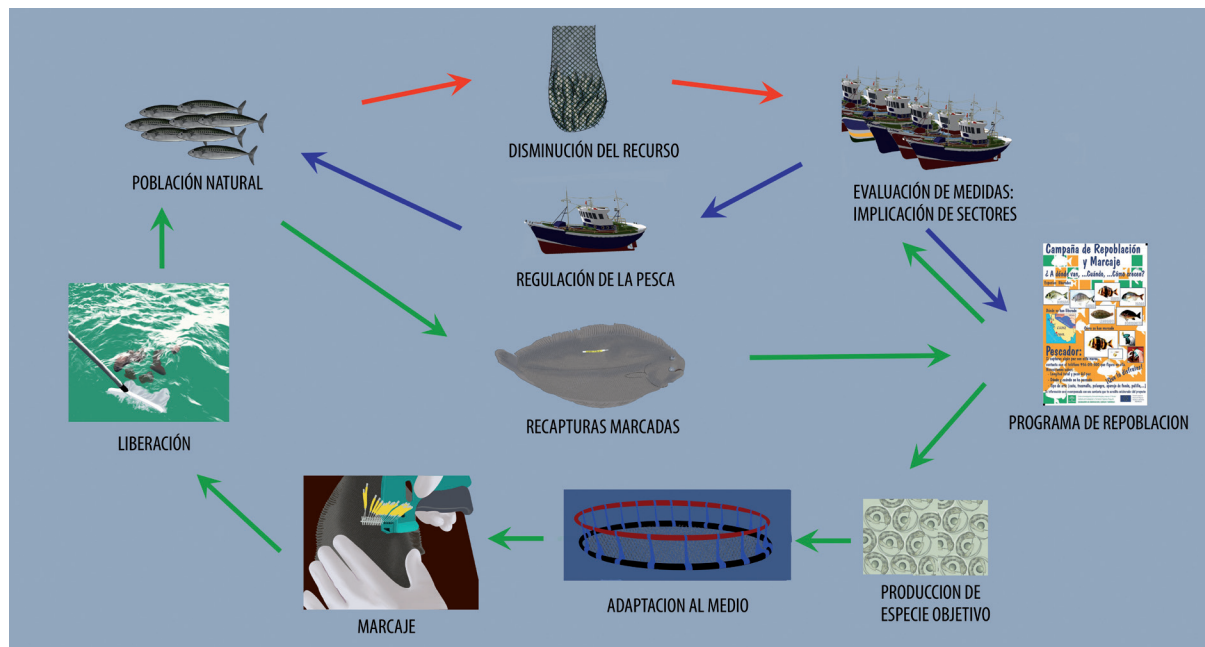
DISMINUCIÓN DEL RECURSO

POBLACIÓN NATURAL

EVALUACIÓN DE MEDIDAS: IMPLICACIÓN DE SECTORES

REGULACIÓN DE LA PESCA

Campaña de Repoblación y Marcaje

¿A dónde van, ...Cuándo, ...Cómo crecen?

Pescador:

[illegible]

PROGRAMA DE REPOBLACION

LIBERACIÓN

RECAPTURAS MARCADAS

MARCAJE

ADAPTACION AL MEDIO

PRODUCCION DE ESPECIE OBJETIVO